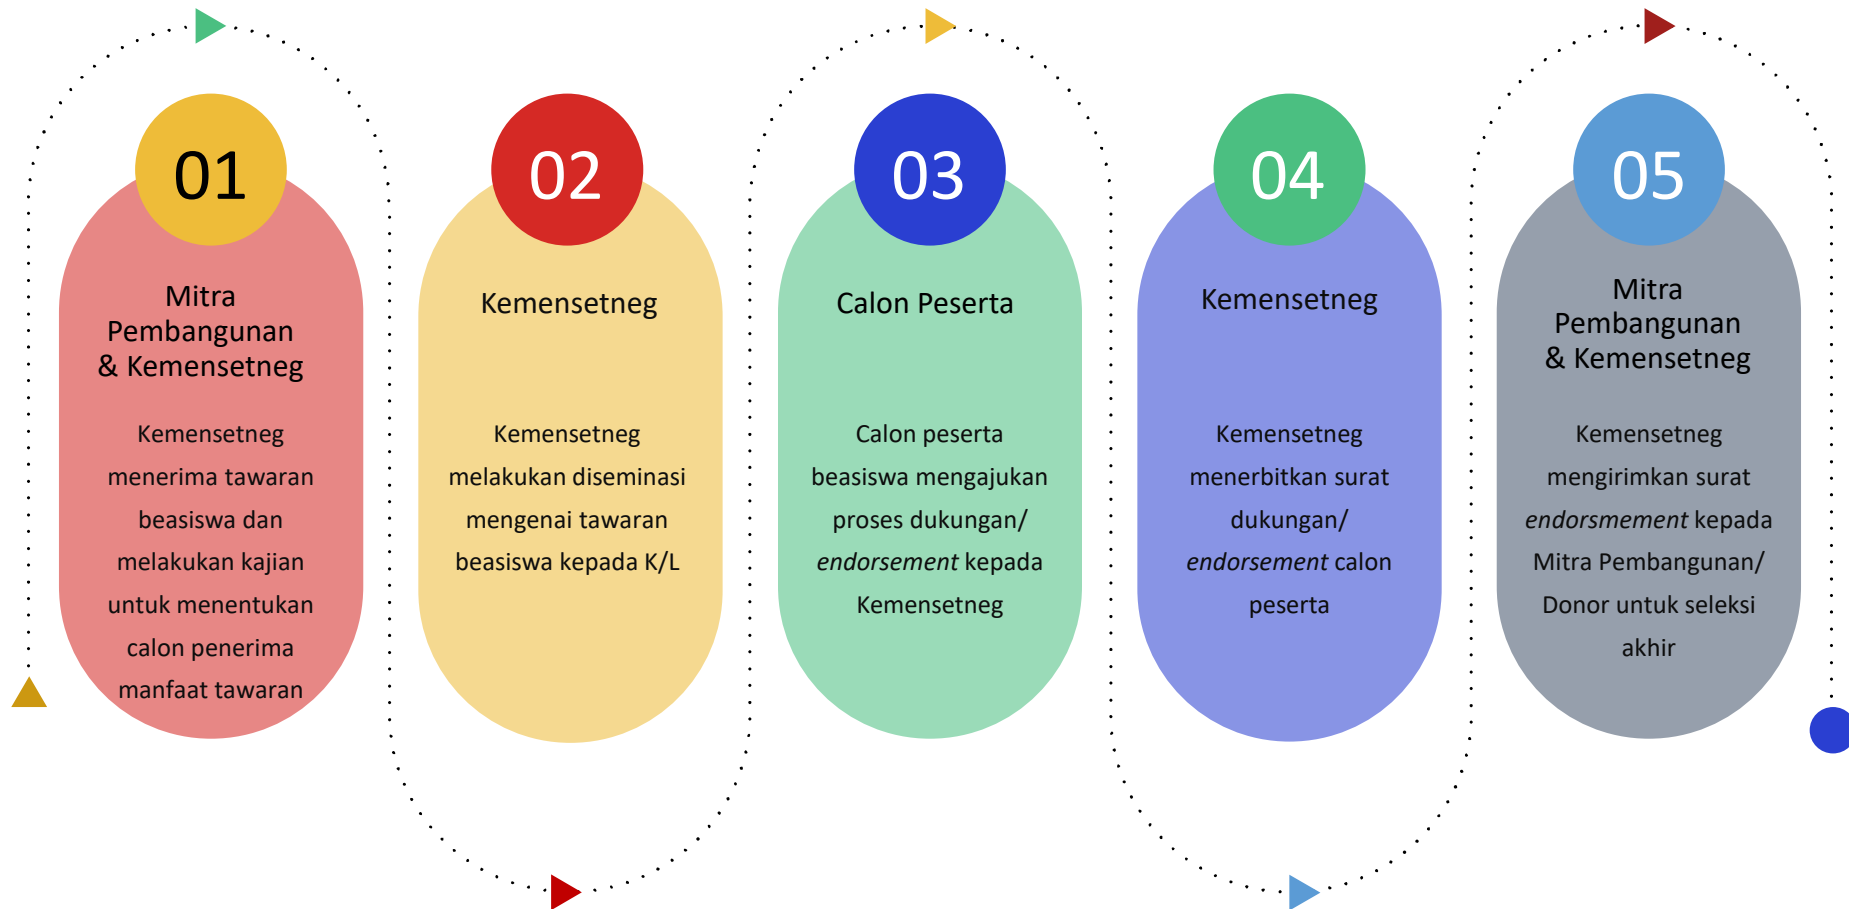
01

Mitra Pembangunan & Kemensetneg

Kemensetneg menerima tawaran beasiswa dan melakukan kajian untuk menentukan calon penerima manfaat tawaran

02

Kemensetneg

Kemensetneg melakukan diseminasi mengenai tawaran beasiswa kepada K/L

03

Calon Peserta

Calon peserta beasiswa mengajukan proses dukungan/ *endorsement* kepada Kemensetneg

04

Kemensetneg

Kemensetneg menerbitkan surat dukungan/ *endorsement* calon peserta

05

Mitra Pembangunan & Kemensetneg

Kemensetneg mengirimkan surat *endorsmement* kepada Mitra Pembangunan/ Donor untuk seleksi akhir